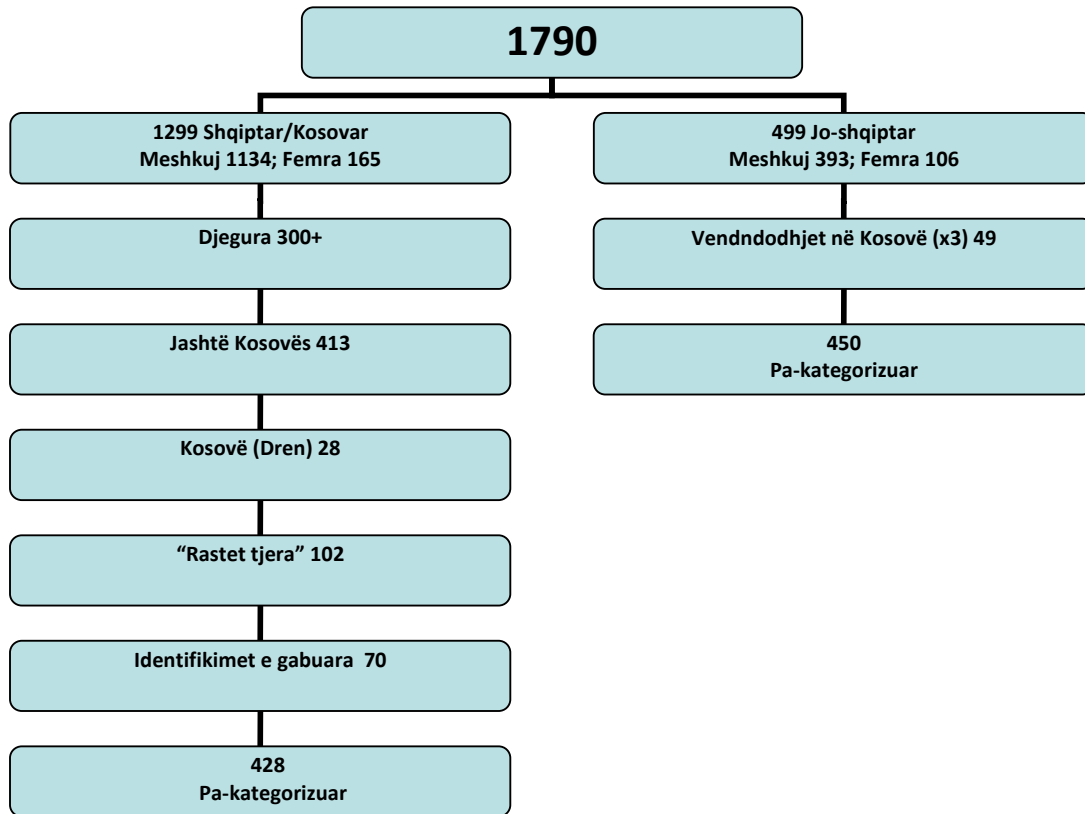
1790

1299 Shqiptar/Kosovar
Meshkuj 1134; Femra 165

Djegura 300+

Jashtë Kosovës 413

Kosovë (Dren) 28

"Rastet tjera" 102

Identifikimet e gabuara 70

428
Pa-kategorizuar

499 Jo-shqiptar
Meshkuj 393; Femra 106

Vendndodhjet në Kosovë (x3) 49

450
Pa-kategorizuar